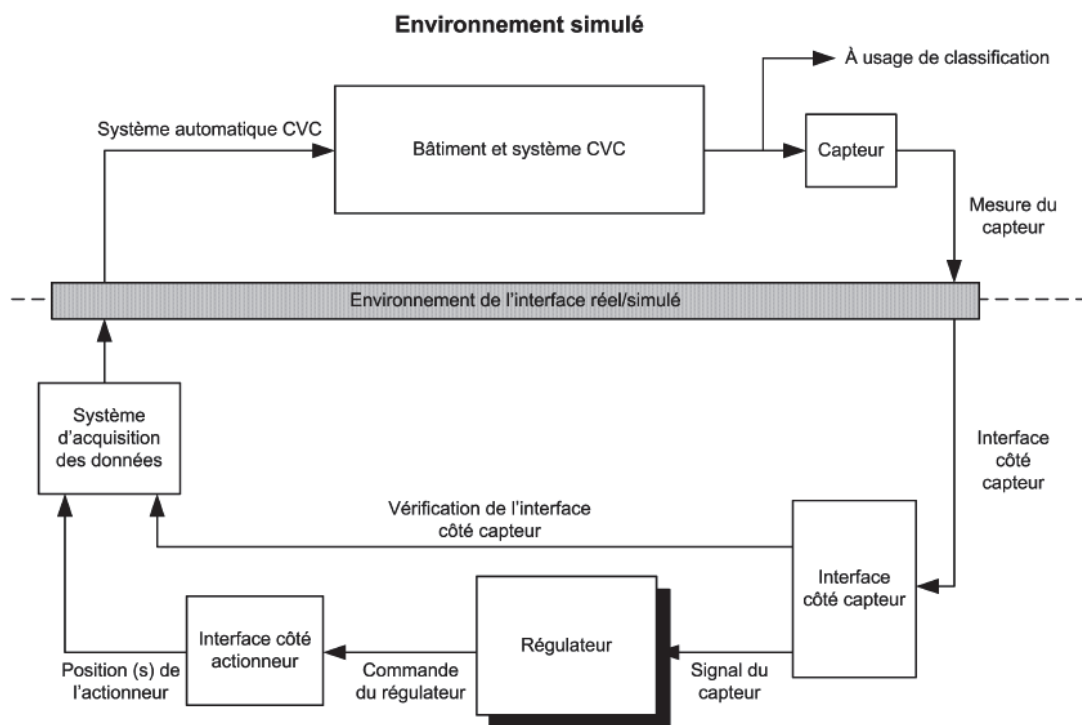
Environnement simulé

À usage de classification

Système automatique CVC

Bâtiment et système CVC

Capteur

Mesure du capteur

Environnement de l'interface réel/simulé

Système d'acquisition des données

Interface côté capteur

Vérification de l'interface côté capteur

Interface côté capteur

Interface côté actionneur

Régulateur

Position (s) de l'actionneur

Commande du régulateur

Signal du capteur